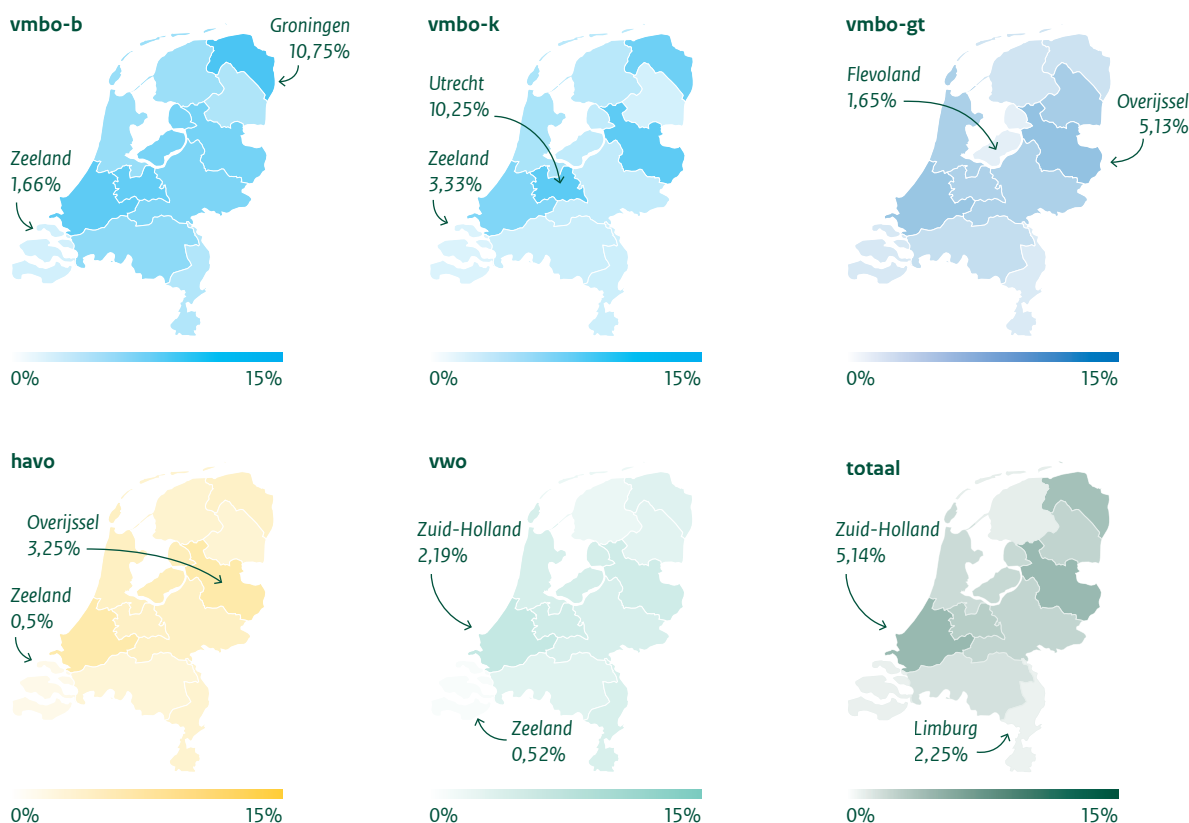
vmbo-b

Groningen
10,75%

Zeeland
1,66%

0% 15%

vmbo-k

Utrecht
10,25%

Zeeland
3,33%

0% 15%

vmbo-gt

Flevoland
1,65%

Overijssel
5,13%

0% 15%

havo

Overijssel
3,25%

Zeeland
0,5%

0% 15%

vwo

Zuid-Holland
2,19%

Zeeland
0,52%

0% 15%

totaal

Zuid-Holland
5,14%

Limburg
2,25%

0% 15%